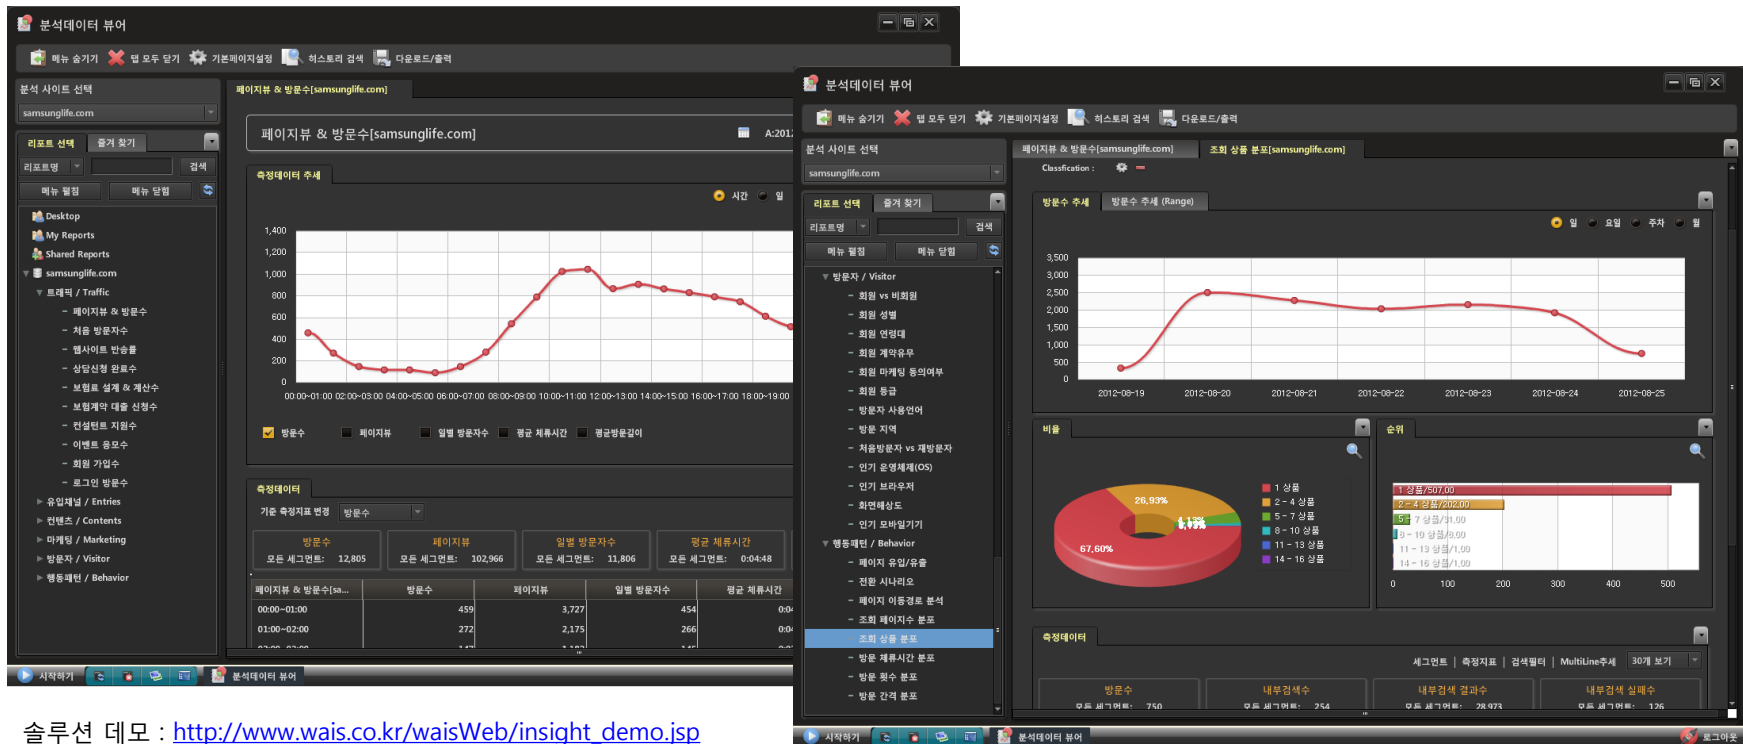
분석데이터 뷰어

메뉴 숨기기 탭 모두 닫기 기본페이지설정 히스토리 검색 다운로드/출력

분석 사이트 선택

samsunglife.com

리포트 선택 즐겨 찾기

리포트명 검색

메뉴 펼침 메뉴 닫힘

Desktop
My Reports
Shared Reports
samsunglife.com
트래픽 / Traffic
- 페이지뷰 & 방문수
- 처음 방문자수
- 웹사이트 반송률
- 상담신청 완료수
- 보험료 설계 & 계산수
- 보험계약 대출 신청수
- 컨설턴트 지원수
- 이벤트 응모수
- 회원 가입수
- 로그인 방문수
유입채널 / Entries
컨텐츠 / Contents
마케팅 / Marketing
방문자 / Visitor
행동패턴 / Behavior

페이지뷰 & 방문수[samsunglife.com]

페이지뷰 & 방문수[samsunglife.com]

A:2012

측정데이터 추세

시간 일

1,400
1,200
1,000
800
600
400
200
0

00:00~01:00 02:00~03:00 04:00~05:00 06:00~07:00 08:00~09:00 10:00~11:00 12:00~13:00 14:00~15:00 16:00~17:00 18:00~19:00

방문수 페이지뷰 일별 방문자수 평균 체류시간 평균방문길이

측정데이터

기준 측정지표 변경 방문수

| 방문수 | 페이지뷰 | 일별 방문자수 | 평균 체류시간 |
|---|---|---|---|
| 모든 세그먼트: 12,805 | 모든 세그먼트: 102,966 | 모든 세그먼트: 11,806 | 모든 세그먼트: 0:04:48 |

| 페이지뷰 & 방문수[sa... | 방문수 | 페이지뷰 | 일별 방문자수 | 평균 체류시간 |
|---|---|---|---|---|
| 00:00~01:00 | 459 | 3,727 | 454 | 0:04 |
| 01:00~02:00 | 272 | 2,175 | 266 | 0:04 |

시작하기 분석데이터 뷰어

분석데이터 뷰어

메뉴 숨기기 탭 모두 닫기 기본페이지설정 히스토리 검색 다운로드/출력

분석 사이트 선택

samsunglife.com

리포트 선택 즐겨 찾기

리포트명 검색

메뉴 펼침 메뉴 닫힘

방문자 / Visitor
- 회원 vs 비회원
- 회원 성별
- 회원 연령대
- 회원 계약유무
- 회원 마케팅 동의여부
- 회원 등급
- 방문자 사용언어
- 방문 지역
- 처음방문자 vs 재방문자
- 인기 운영체제(OS)
- 인기 브라우저
- 화면해상도
- 인기 모바일기기
행동패턴 / Behavior
- 페이지 유입/유출
- 전환 시나리오
- 페이지 이동경로 분석
- 조회 페이지수 분포
- 조회 상품 분포
- 방문 체류시간 분포
- 방문 횟수 분포
- 방문 간격 분포

페이지뷰 & 방문수[samsunglife.com] 조회 상품 분포[samsunglife.com]

Classfication :

방문수 추세 방문수 추세 (Range)

일 요일 주차 월

3,500
3,000
2,500
2,000
1,500
1,000
500
0

2012-08-19 2012-08-20 2012-08-21 2012-08-22 2012-08-23 2012-08-24 2012-08-25

비율

26,93%
67,60%

1 상품
2 ~ 4 상품
5 ~ 7 상품
8 ~ 10 상품
11 ~ 13 상품
14 ~ 16 상품

순위

1 상품/507.00
2 ~ 4 상품/202.00
5 ~ 7 상품/31.00
8 ~ 10 상품/8.00
11 ~ 13 상품/1.00
14 ~ 16 상품/1.00

0 100 200 300 400 500

측정데이터

세그먼트 | 측정지표 | 검색필터 | MultiLine추세 30개 보기

| 방문수 | 내부검색수 | 내부검색 결과수 | 내부검색 실패수 |
|---|---|---|---|
| 모든 세그먼트: 750 | 모든 세그먼트: 254 | 모든 세그먼트: 28,973 | 모든 세그먼트: 126 |

시작하기 분석데이터 뷰어 로그아웃

솔루션 데모 : http://www.wais.co.kr/waisWeb/insight_demo.jsp